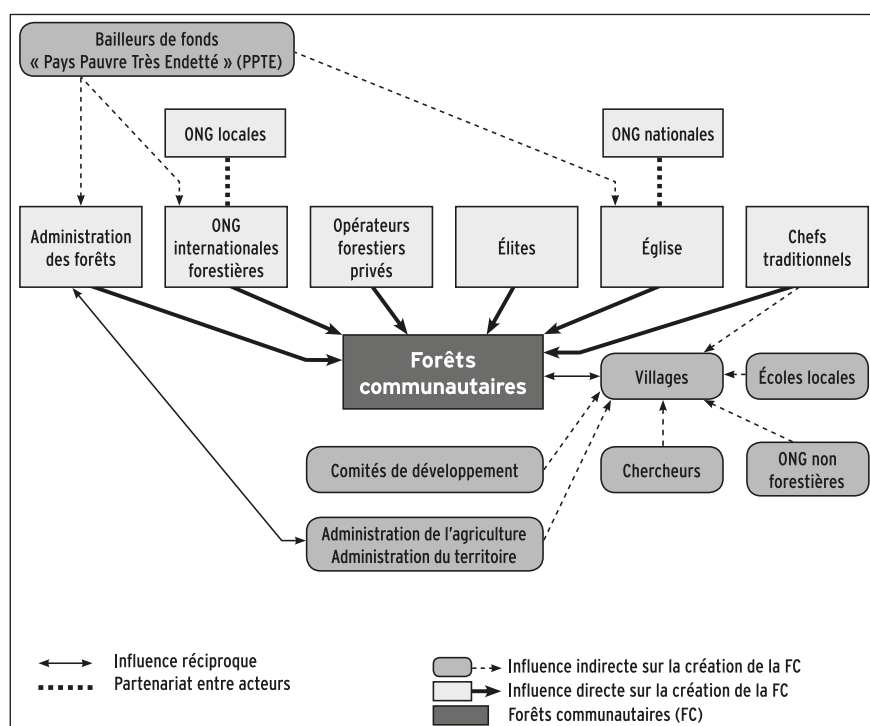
Bailleurs de fonds
« Pays Pauvre Très Endetté » (PPTE)

ONG locales

ONG nationales

Administration des forêts

ONG internationales forestières

Opérateurs forestiers privés

Élites

Église

Chefs traditionnels

Forêts communautaires

Villages

Écoles locales

Comités de développement

Chercheurs

ONG non forestières

Administration de l'agriculture
Administration du territoire

Influence réciproque
Partenariat entre acteurs

Influence indirecte sur la création de la FC
Influence directe sur la création de la FC
Forêts communautaires (FC)